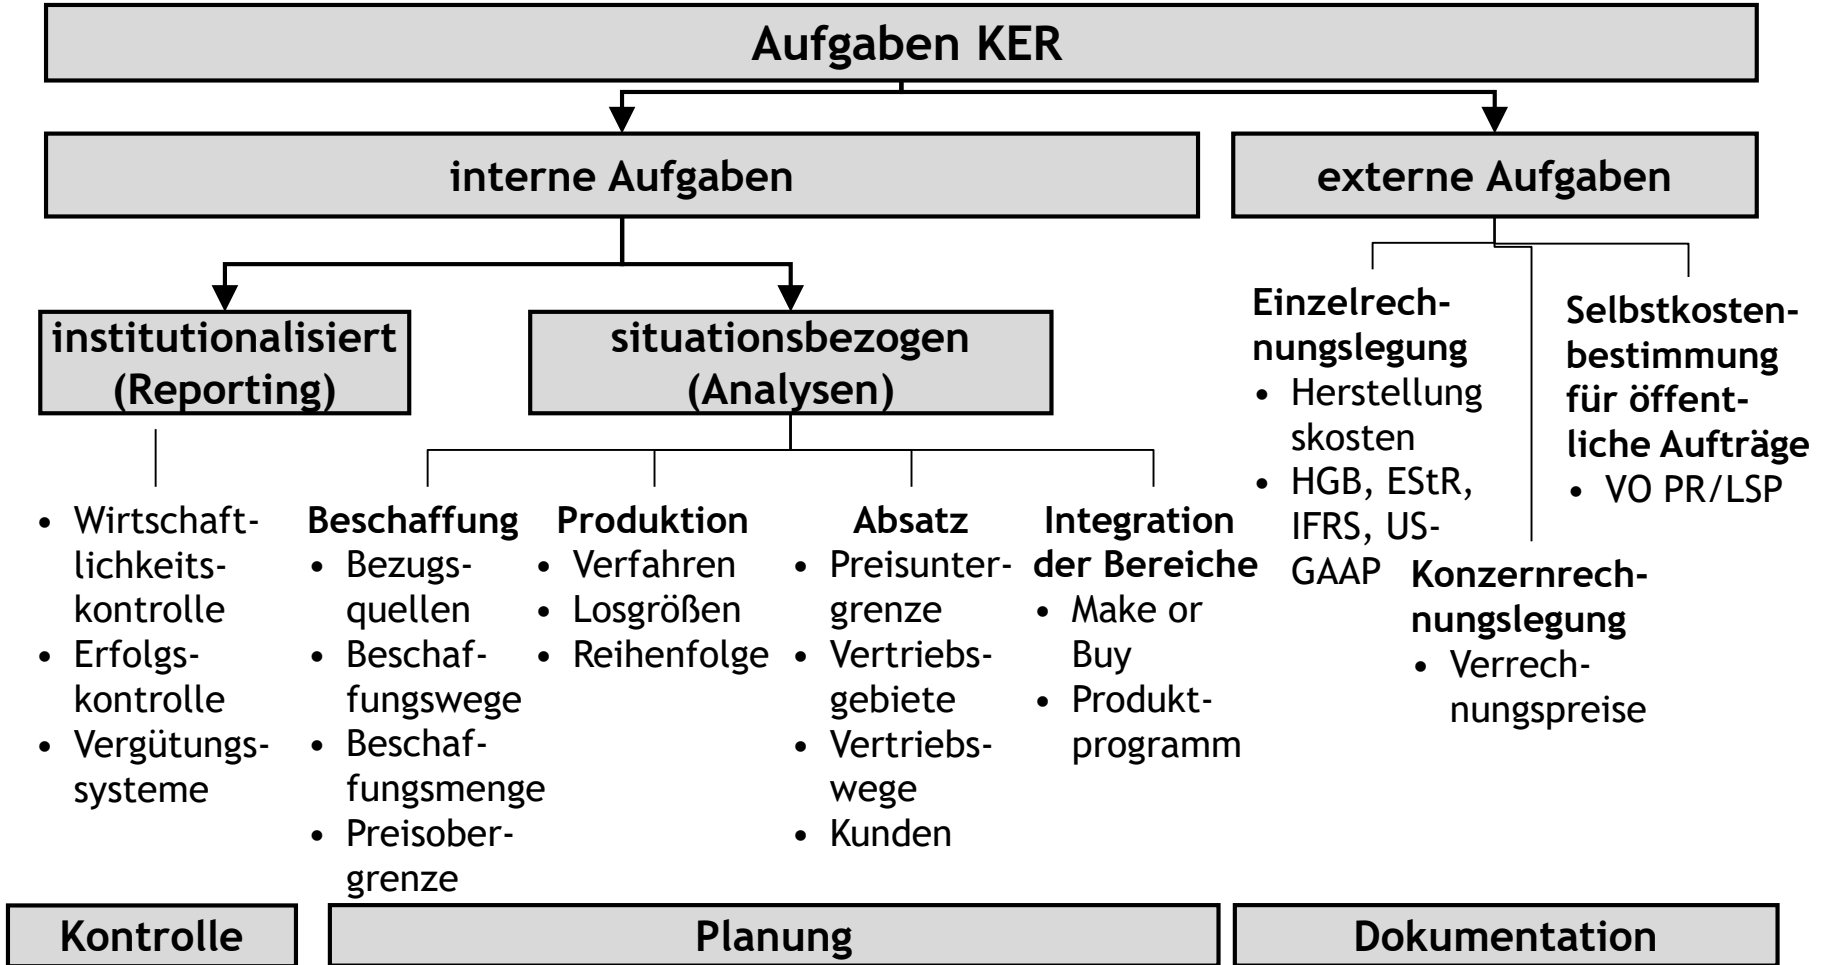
Aufgaben KER

interne Aufgaben

externe Aufgaben

institutionalisiert (Reporting)

situationsbezogen (Analysen)

- Wirtschaftlichkeitskontrolle
- Erfolgskontrolle
- Vergütungssysteme

Beschaffung
- Bezugsquellen
- Beschaffungswege
- Beschaffungsmenge
- Preisobergrenze

Produktion
- Verfahren
- Losgrößen
- Reihenfolge

Absatz
- Preisuntergrenze
- Vertriebsgebiete
- Vertriebswege
- Kunden

Integration der Bereiche
- Make or Buy
- Produktprogramm

Einzelrechnungslegung
- Herstellungskosten
- HGB, EStR, IFRS, US-GAAP

Konzernrechnungslegung
- Verrechnungspreise

Selbstkostenbestimmung für öffentliche Aufträge
- VO PR/LSP

Kontrolle

Planung

Dokumentation